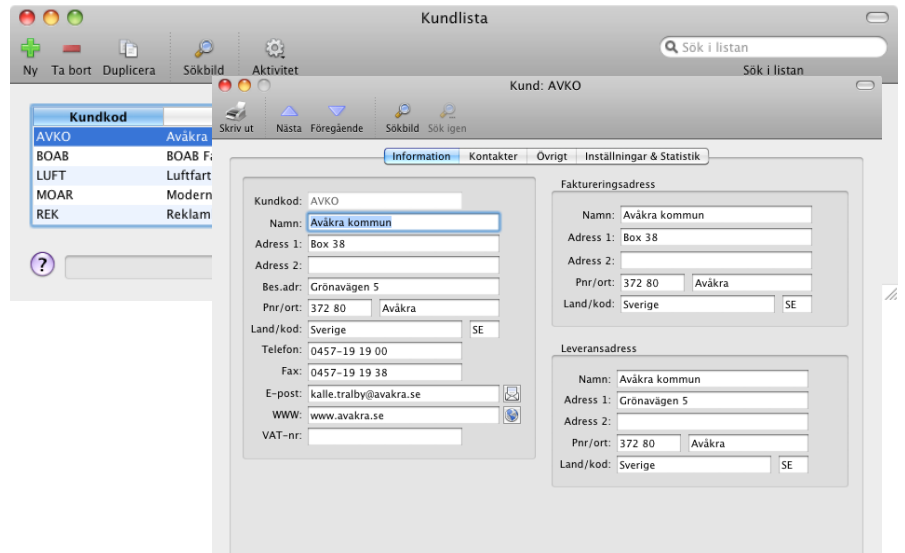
Kundlista

Ny Ta bort Duplicera Sökbild Aktivitet

Sök i listan

Sök i listan

| Kundkod | |
|---|---|
| AVKO | Avåkra |
| BOAB | BOAB Fa |
| LUFT | Luftfart |
| MOAR | Modern |
| REK | Reklam |

?

Kund: AVKO

Skriv ut Nästa Föregående Sökbild Sök igen

Information Kontakter Övrigt Inställningar & Statistik

Kundkod: AVKO
Namn: Avåkra kommun
Adress 1: Box 38
Adress 2:
Bes.adr: Grönavägen 5
Pnr/ort: 372 80 Avåkra
Land/kod: Sverige SE
Telefon: 0457-19 19 00
Fax: 0457-19 19 38
E-post: kalle.tralby@avakra.se
WWW: www.avakra.se
VAT-nr:

Faktureringsadress
Namn: Avåkra kommun
Adress 1: Box 38
Adress 2:
Pnr/ort: 372 80 Avåkra
Land/kod: Sverige SE

Leveransadress
Namn: Avåkra kommun
Adress 1: Grönavägen 5
Adress 2:
Pnr/ort: 372 80 Avåkra
Land/kod: Sverige SE